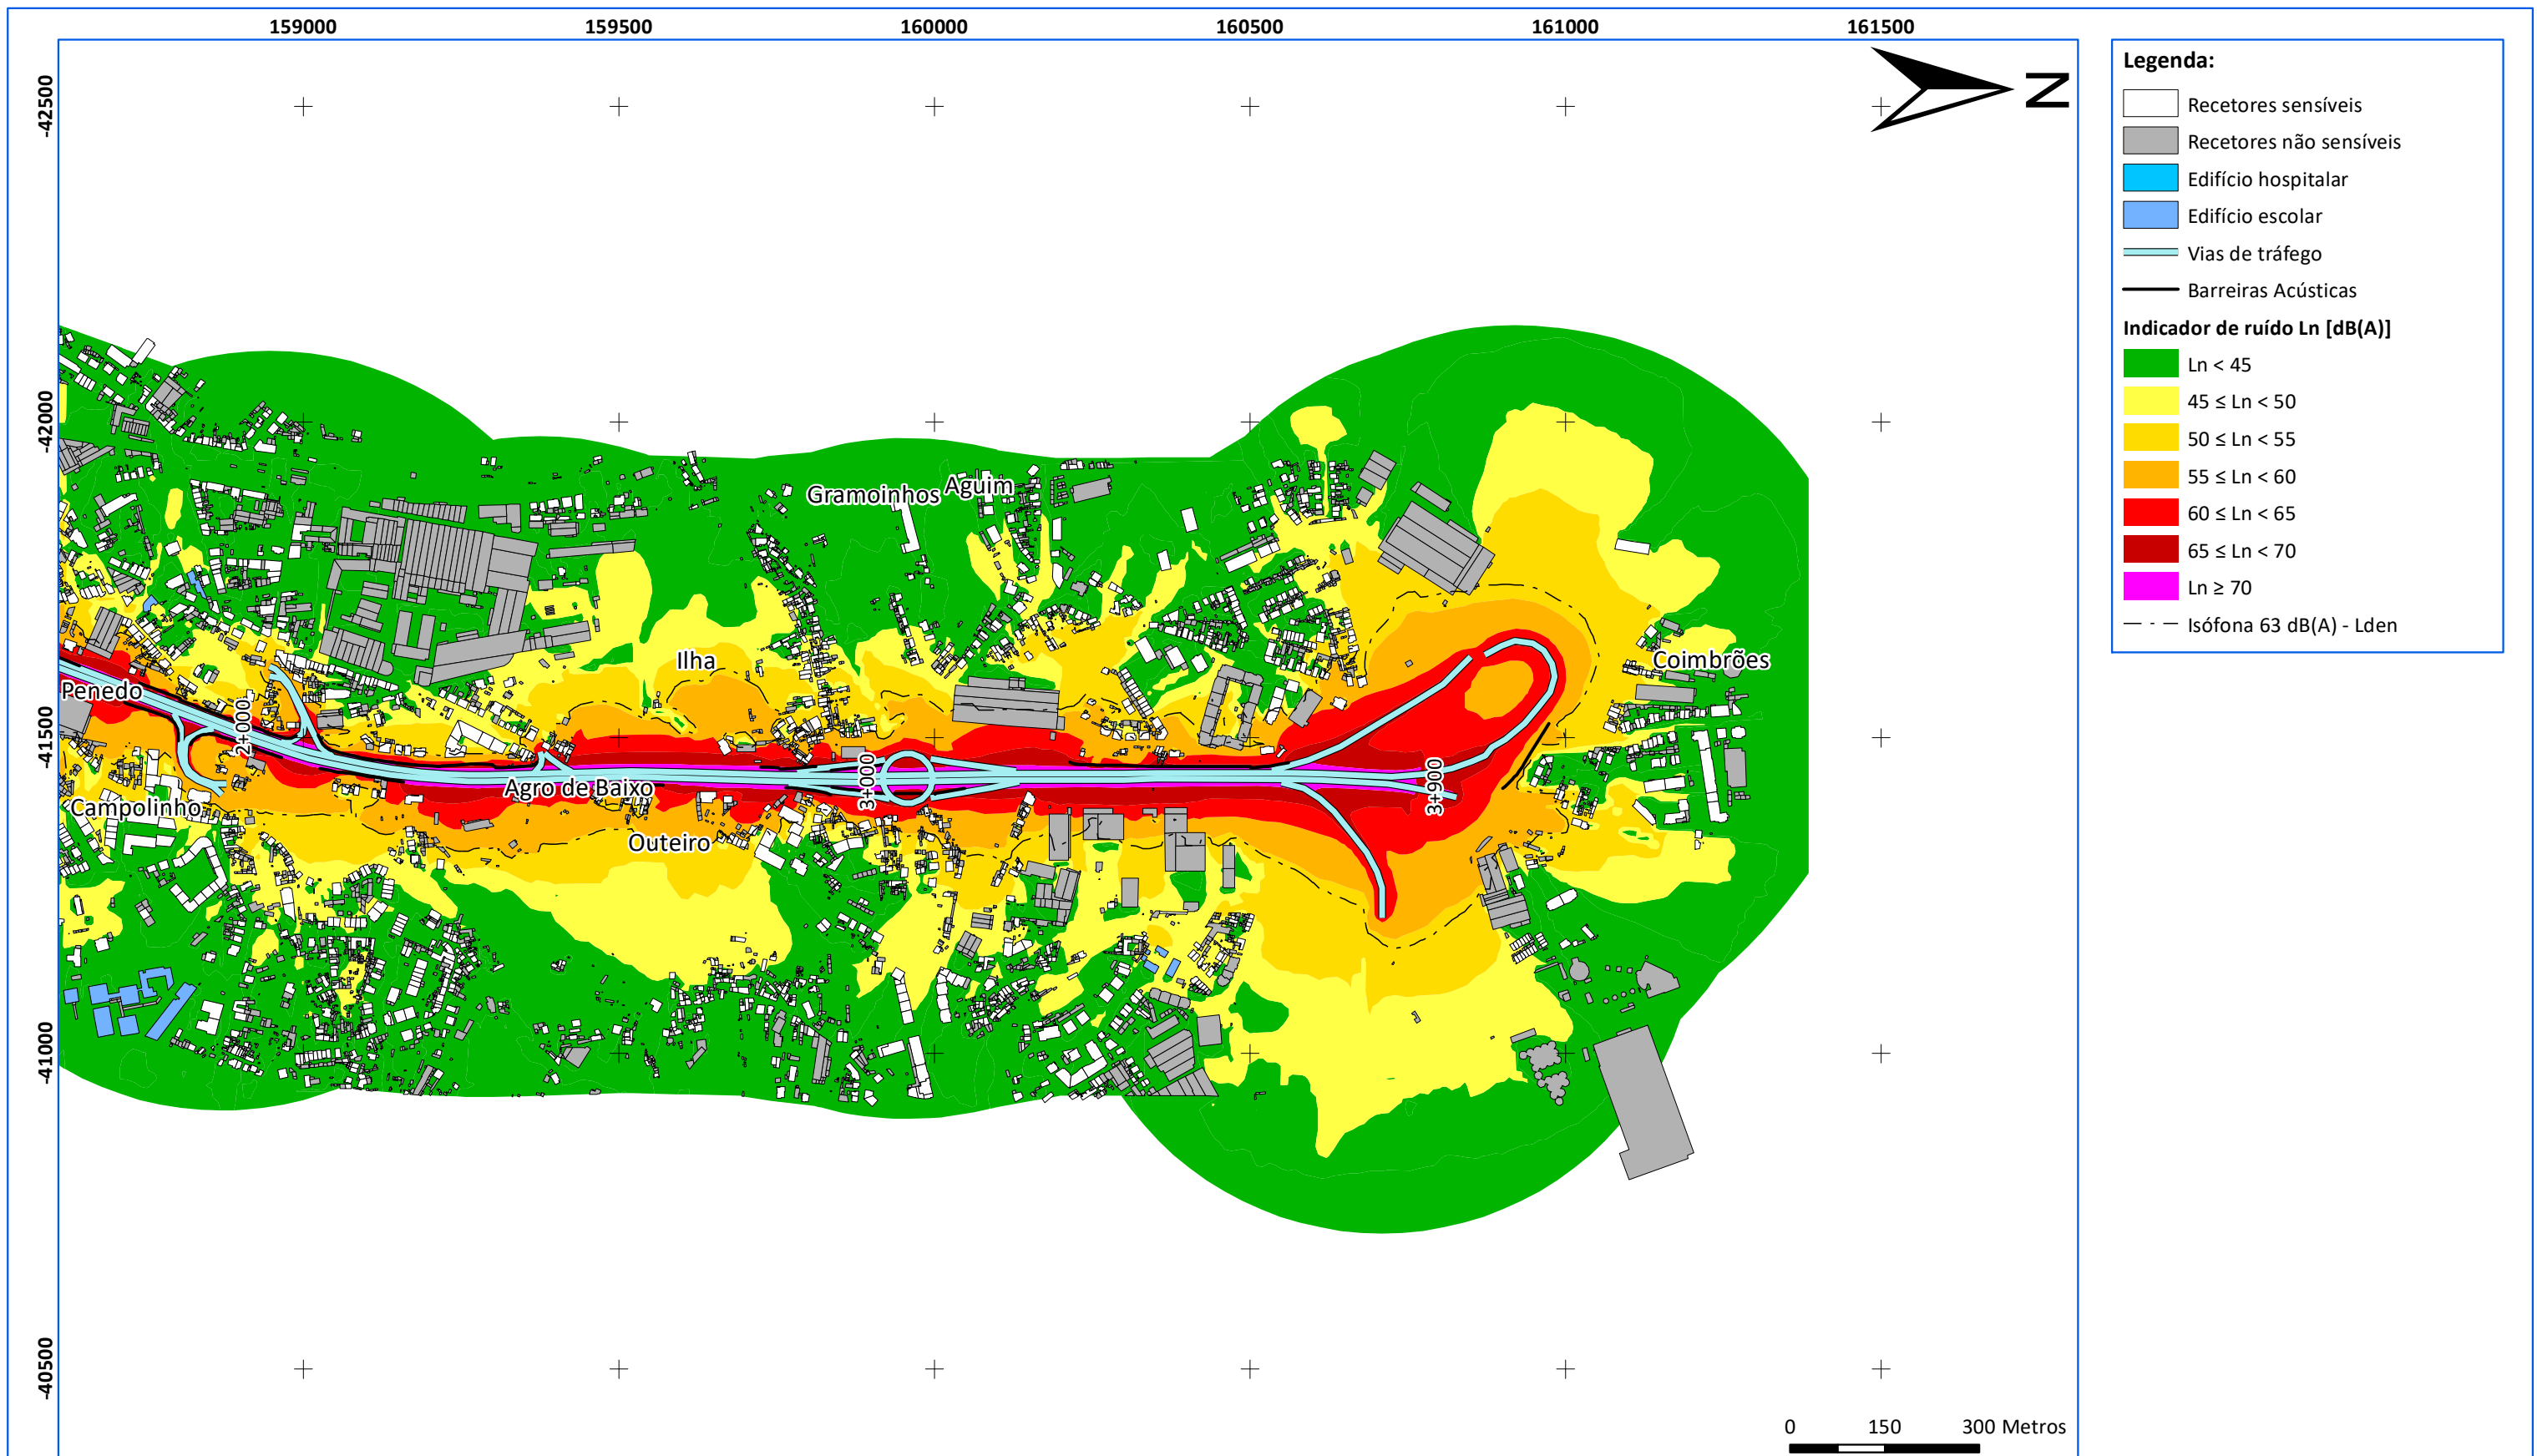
159000
159500
160000
160500
161000
161500

-42500
-42000
-41500
-41000
-40500

Z

Gramoinhos
Aguim
Ilha
Penedo
2+000
Agro de Baixo
3+000
Campolinho
Outeiro
3+900
Coimbrões

0 150 300 Metros

Legenda:
Recetores sensíveis
Recetores não sensíveis
Edifício hospitalar
Edifício escolar
Vias de tráfego
Barreiras Acústicas
Indicador de ruído Ln [dB(A)]
Ln < 45
45 ≤ Ln < 50
50 ≤ Ln < 55
55 ≤ Ln < 60
60 ≤ Ln < 65
65 ≤ Ln < 70
Ln ≥ 70
Isófona 63 dB(A) - Lden